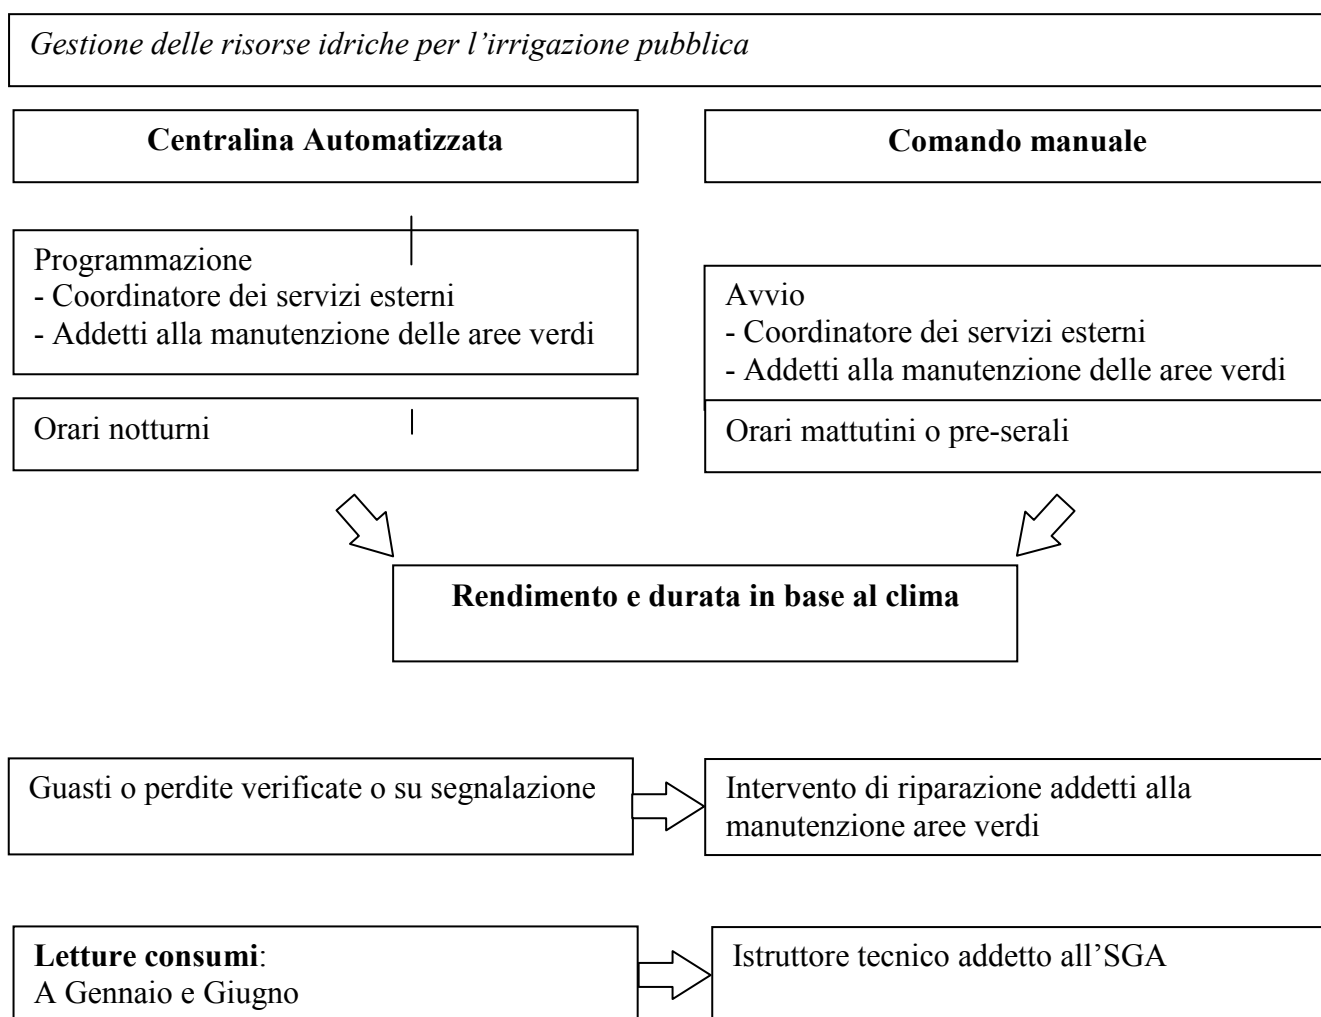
*Gestione delle risorse idriche per l'irrigazione pubblica*

**Centralina Automatizzata**

**Comando manuale**

Programmazione
- Coordinatore dei servizi esterni
- Addetti alla manutenzione delle aree verdi

Orari notturni

Avvio
- Coordinatore dei servizi esterni
- Addetti alla manutenzione delle aree verdi

Orari mattutini o pre-serali

**Rendimento e durata in base al clima**

Guasti o perdite verificate o su segnalazione

Intervento di riparazione addetti alla manutenzione aree verdi

**Letture consumi**:
A Gennaio e Giugno

Istruttore tecnico addetto all'SGA